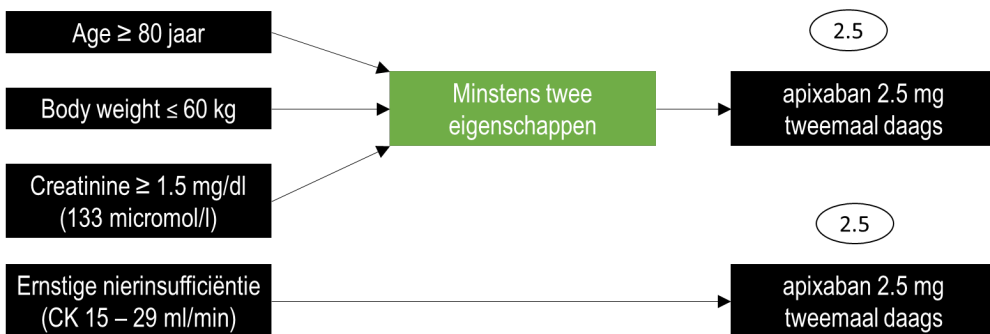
Age $\geq$ 80 jaar

Body weight $\leq$ 60 kg

Creatinine $\geq$ 1.5 mg/dl (133 micromol/l)

Minstens twee eigenschappen

2.5

apixaban 2.5 mg tweemaal daags

2.5

Ernstige nierinsufficiëntie (CK 15 – 29 ml/min)

apixaban 2.5 mg tweemaal daags